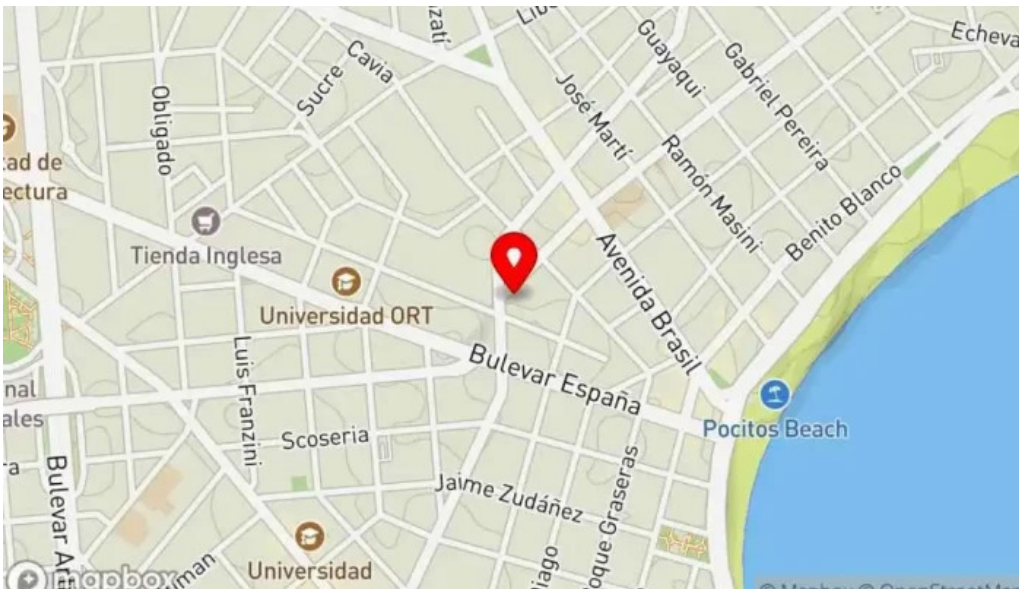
zatí
Lib
Echeva
Guayaquí
Gabriel Pereira
Sucre
Cavia
José Martí
Obligado
Ramón Masini
tad de
ectura
Benito Blanco
Tienda Inglesa
Avenida Brasil
Universidad ORT
Luis Franzini
Bulevar España
nal
ales
Pocitos Beach
Scoseria
ra
Bulevar Ar
Jaime Zudáñez
Roque Graseras
iago
lman
Universidad
mapbox
© Mapbox © OpenStreetMa